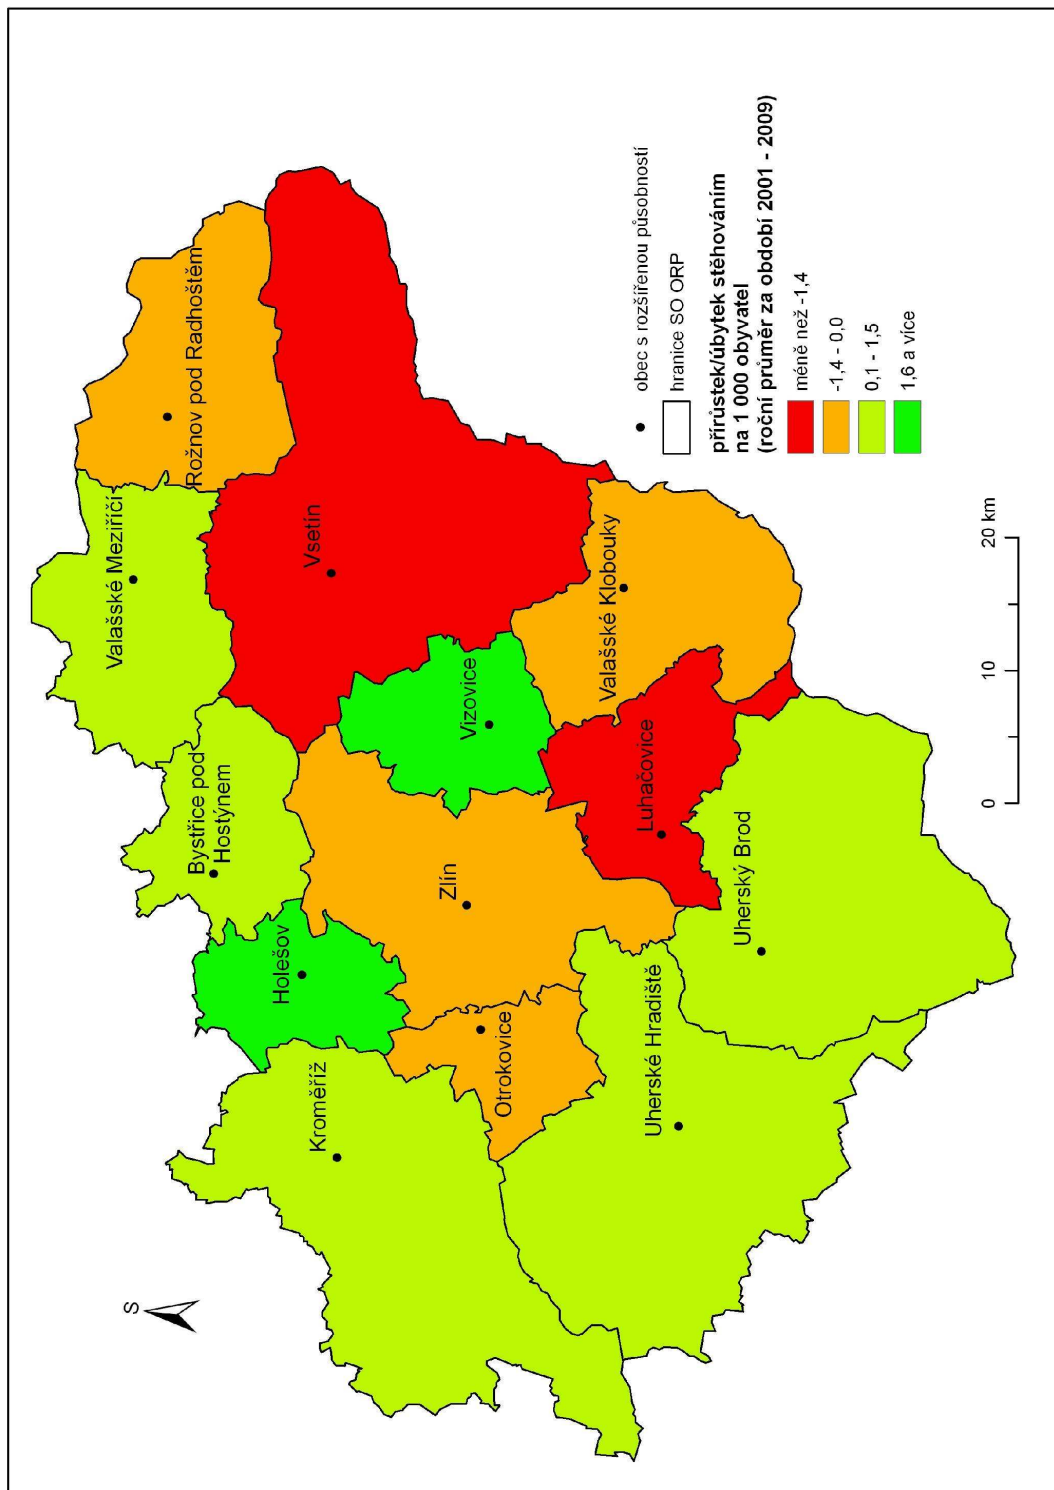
obec s rozšířenou působností
hranice SO ORP
přírůstek/úbytek stěhováním na 1 000 obyvatel (roční průměr za období 2001 - 2009)
méně než -1,4
-1,4 - 0,0
0,1 - 1,5
1,6 a více

20 km
10
0

S

Rožnov pod Radhoštěm
Valašské Meziříčí
Vsetín
Valašské Klobouky
Vizovice
Luhačovice
Bystřice pod Hostýnem
Zlín
Uherský Brod
Holešov
Otrokovice
Uherské Hradiště
Kroměříž